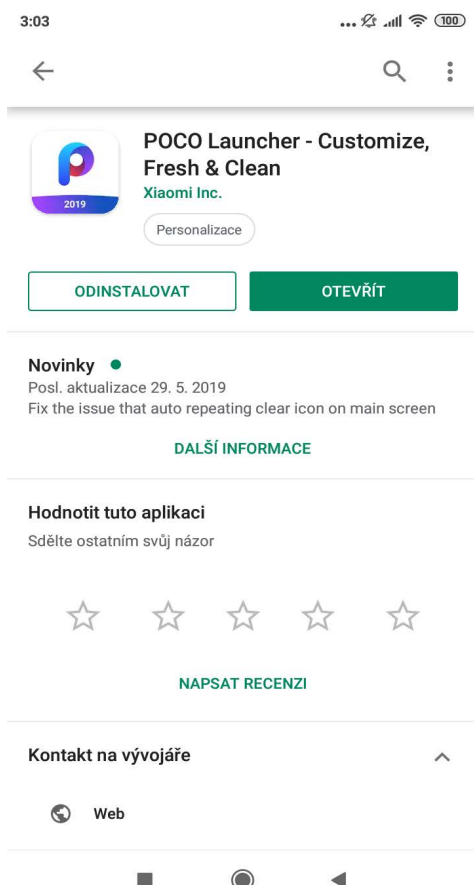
3:03

100

POCO Launcher - Customize, Fresh & Clean
Xiaomi Inc.
2019
Personalizace

ODINSTALOVAT
OTEVŘÍT

Novinky
Posl. aktualizace 29. 5. 2019
Fix the issue that auto repeating clear icon on main screen

DALŠÍ INFORMACE

Hodnotit tuto aplikaci
Sdělte ostatním svůj názor

NAPSAT RECENZI

Kontakt na vývojáře

Web